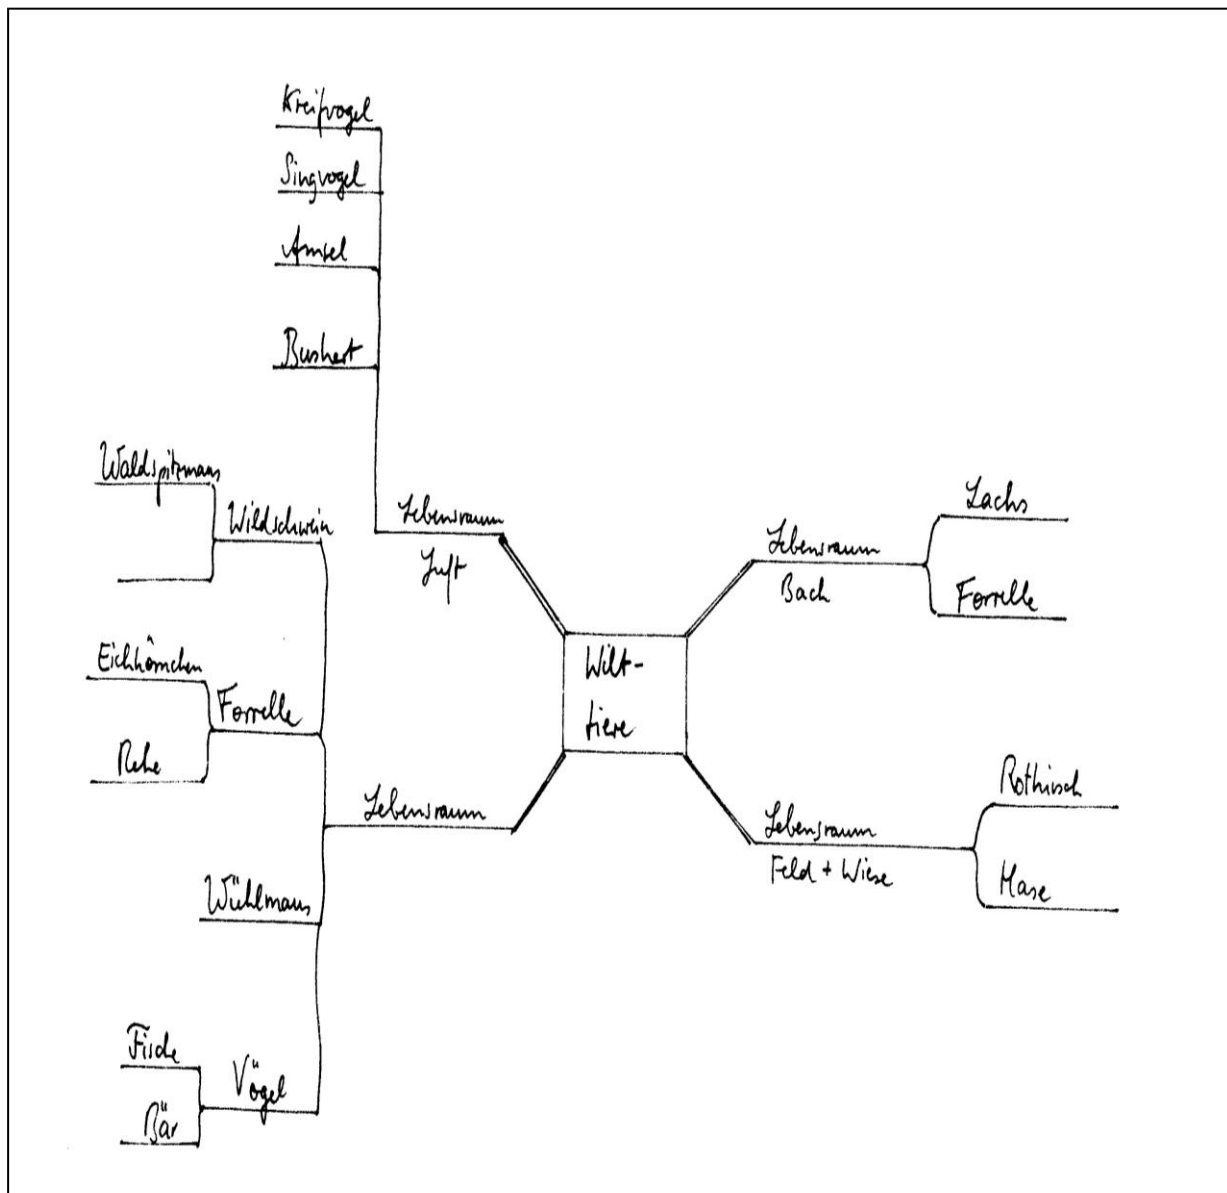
Greifvogel

Singvogel

Amsel

Buntspecht

Waldspitzmaus

Wildschwein

Lebensraum Luft

Lachs

Lebensraum Bach

Forrelle

Eichhörnchen

Forrelle

Wild-tiere

Rehe

Lebensraum

Rothirsch

Lebensraum Feld + Wiese

Hase

Wühlmaus

Füchse

Vögel

Bär